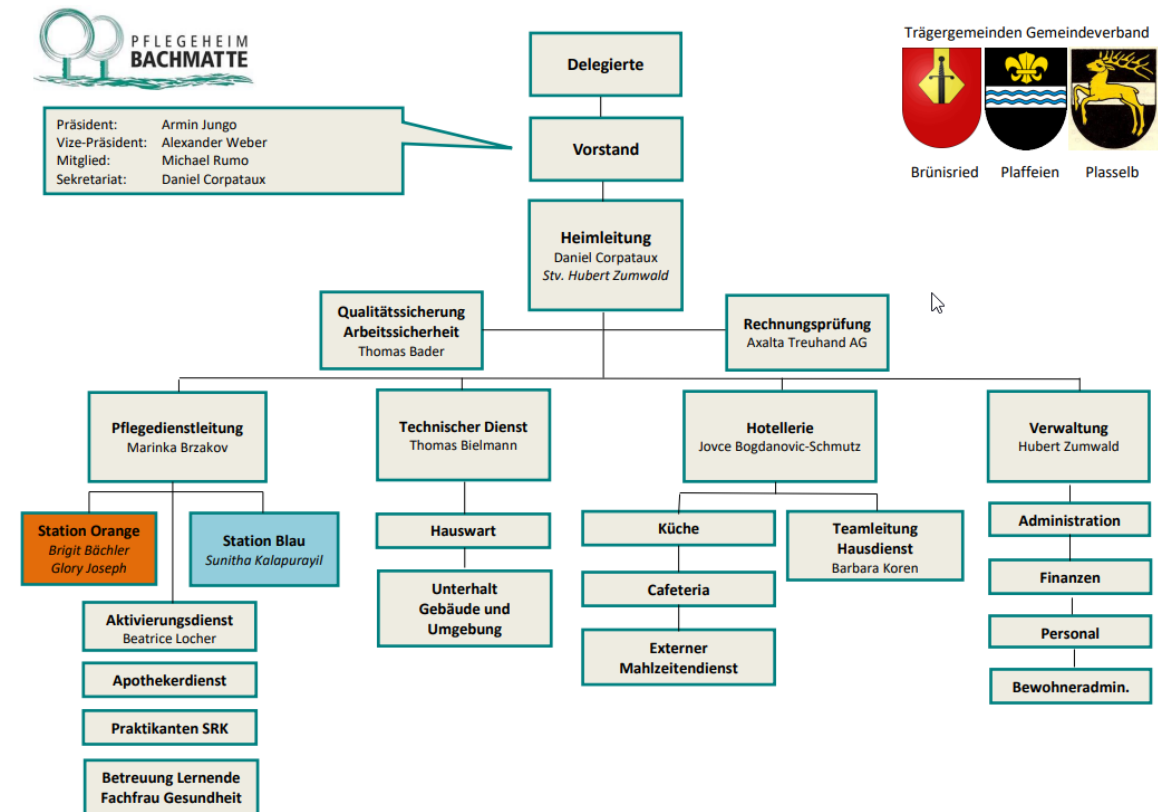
PFLEGEHEIM
BACHMATTE

Trägergemeinden Gemeindeverband

Brünisried Plaffeien Plasselb

| | |
|---|---|
| Präsident: | Armin Jungo |
| Vize-Präsident: | Alexander Weber |
| Mitglied: | Michael Rumo |
| Sekretariat: | Daniel Corpataux |

Delegierte

Vorstand

Heimleitung
Daniel Corpataux
Stv. Hubert Zumwald

Qualitätssicherung Arbeitssicherheit
Thomas Bader

Rechnungsprüfung
Axalta Treuhand AG

Pflegedienstleitung
Marinka Brzakov

Station Orange
Brigit Bächler
Glory Joseph

Station Blau
Sunitha Kalapurayil

Aktivierungsdienst
Beatrice Locher

Apothekerdienst

Praktikanten SRK

Betreuung Lernende Fachfrau Gesundheit

Technischer Dienst
Thomas Bielmann

Hauswart

Unterhalt Gebäude und Umgebung

Hotellerie
Jovce Bogdanovic-Schmutz

Küche

Cafeteria

Externer Mahlzeitendienst

Teamleitung Hausdienst
Barbara Koren

Verwaltung
Hubert Zumwald

Administration

Finanzen

Personal

Bewohneradmin.